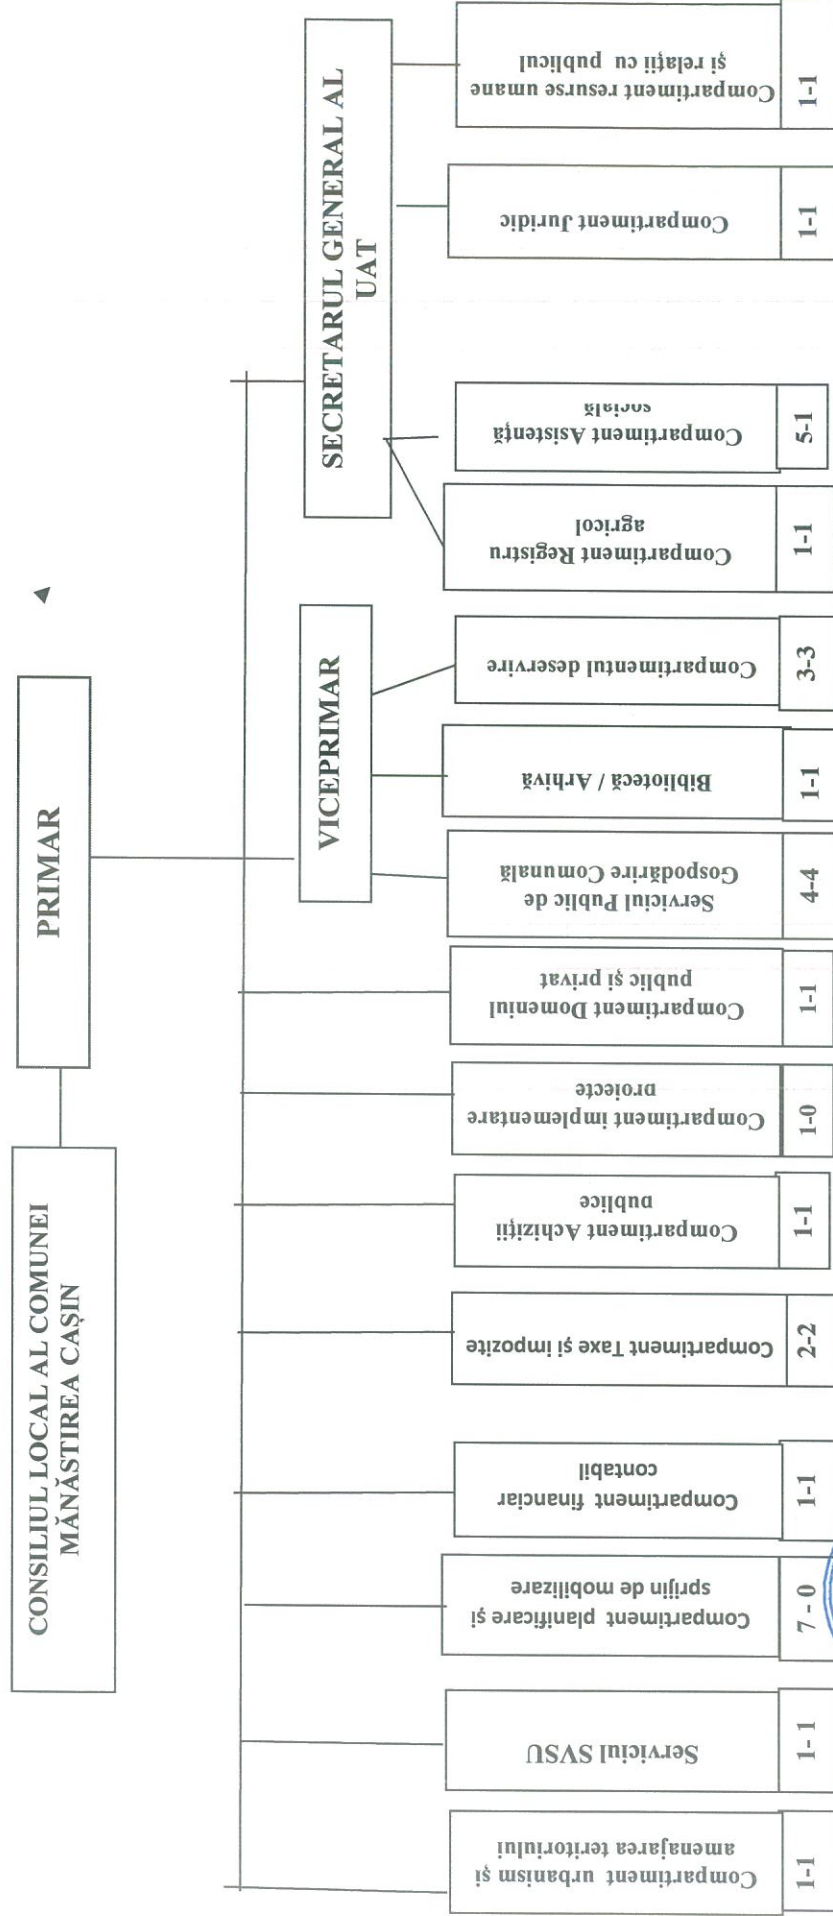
CONSILIUL LOCAL AL COMUNEI MĂNĂSTIREA CAŞIN

PRIMAR

VICEPRIMAR

SECRETARUL GENERAL AL UAT

Compartiment urbanism şi amenajarea teritoriului
1-1

Serviciul SVSU
1 - 1

Compartiment planificare şi sprijin de mobilizare
7 - 0

Compartiment financiar contabil
1-1

Compartiment Taxe şi impozite
2-2

Compartiment Achiziţii publice
1-1

Compartiment implementare proiecte
1-0

Compartiment Domeniul public şi privat
1-1

Serviciul Public de Gospodărire Comunală
4-4

Bibliotecă / Arhivă
1-1

Compartimentul deservire
3-3

Compartiment Registru agricol
1-1

Compartiment Asistenţă socială
5-1

Compartiment Juridic
1-1

Compartiment resurse umane şi relaţii cu publicul
1-1